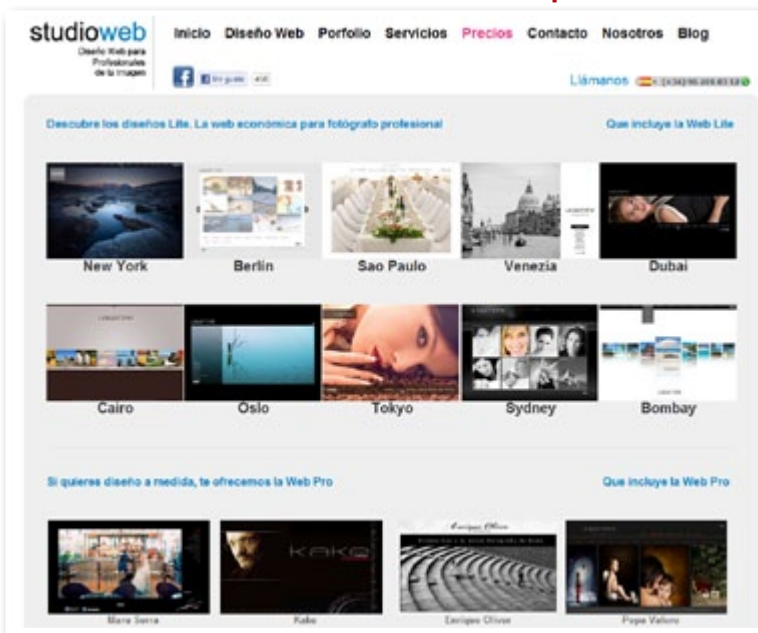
studioweb
Diseño Web para Profesionales de la Imagen

Inicio Diseño Web Porfolio Servicios Precios Contacto Nosotros Blog

Me gusta 456

Llámanos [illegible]

Descubre los diseños Lite. La web económica para fotógrafo profesional

Que incluye la Web Lite

New York
Berlin
Sao Paulo
Venezia
Dubai
Cairo
Oslo
Tokyo
Sydney
Bombay

Si quieres diseño a medida, te ofrecemos la Web Pro

Que incluye la Web Pro

KAKO

Enrique Oliver

Maria Serra
Kako
Enrique Oliver
Pepe Valero